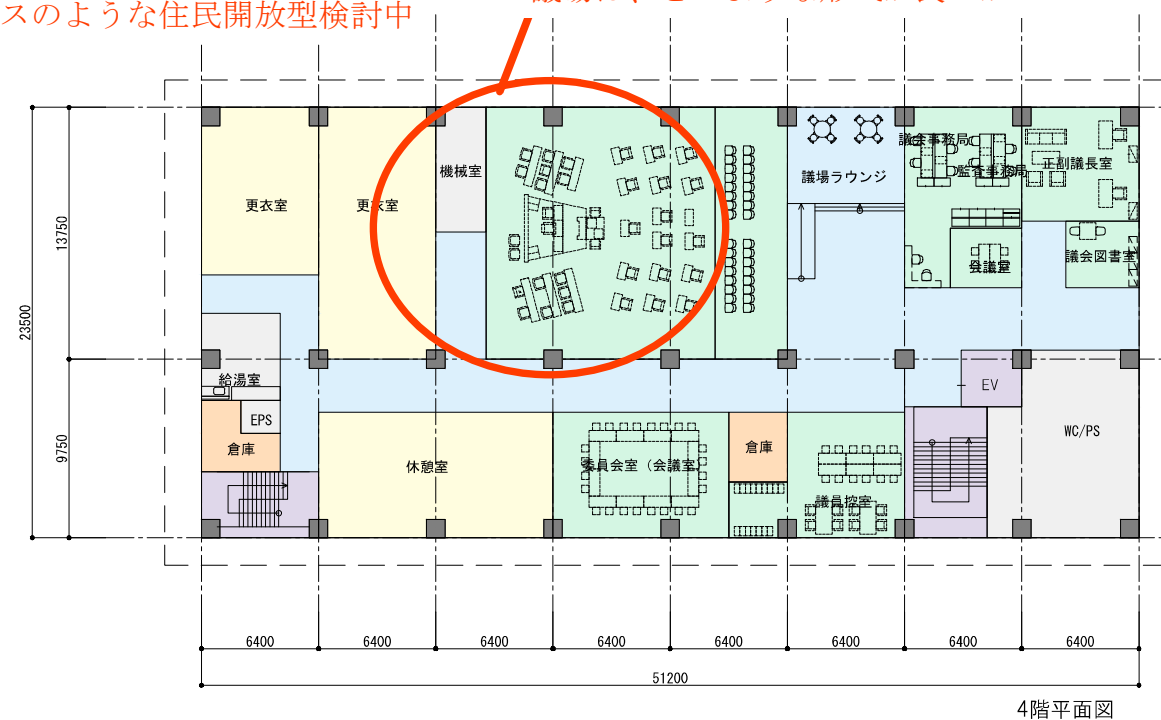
スのような住民開放型検討中

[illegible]

更衣室

更衣室

機械室

議場ラウンジ

議会事務局

監査事務局

正副議長室

会議室

議会図書室

23500

13750

9750

給湯室

EPS

倉庫

休憩室

委員会室（会議室）

倉庫

議員控室

EV

WC/PS

6400

6400

6400

6400

6400

6400

6400

6400

51200

4階平面図